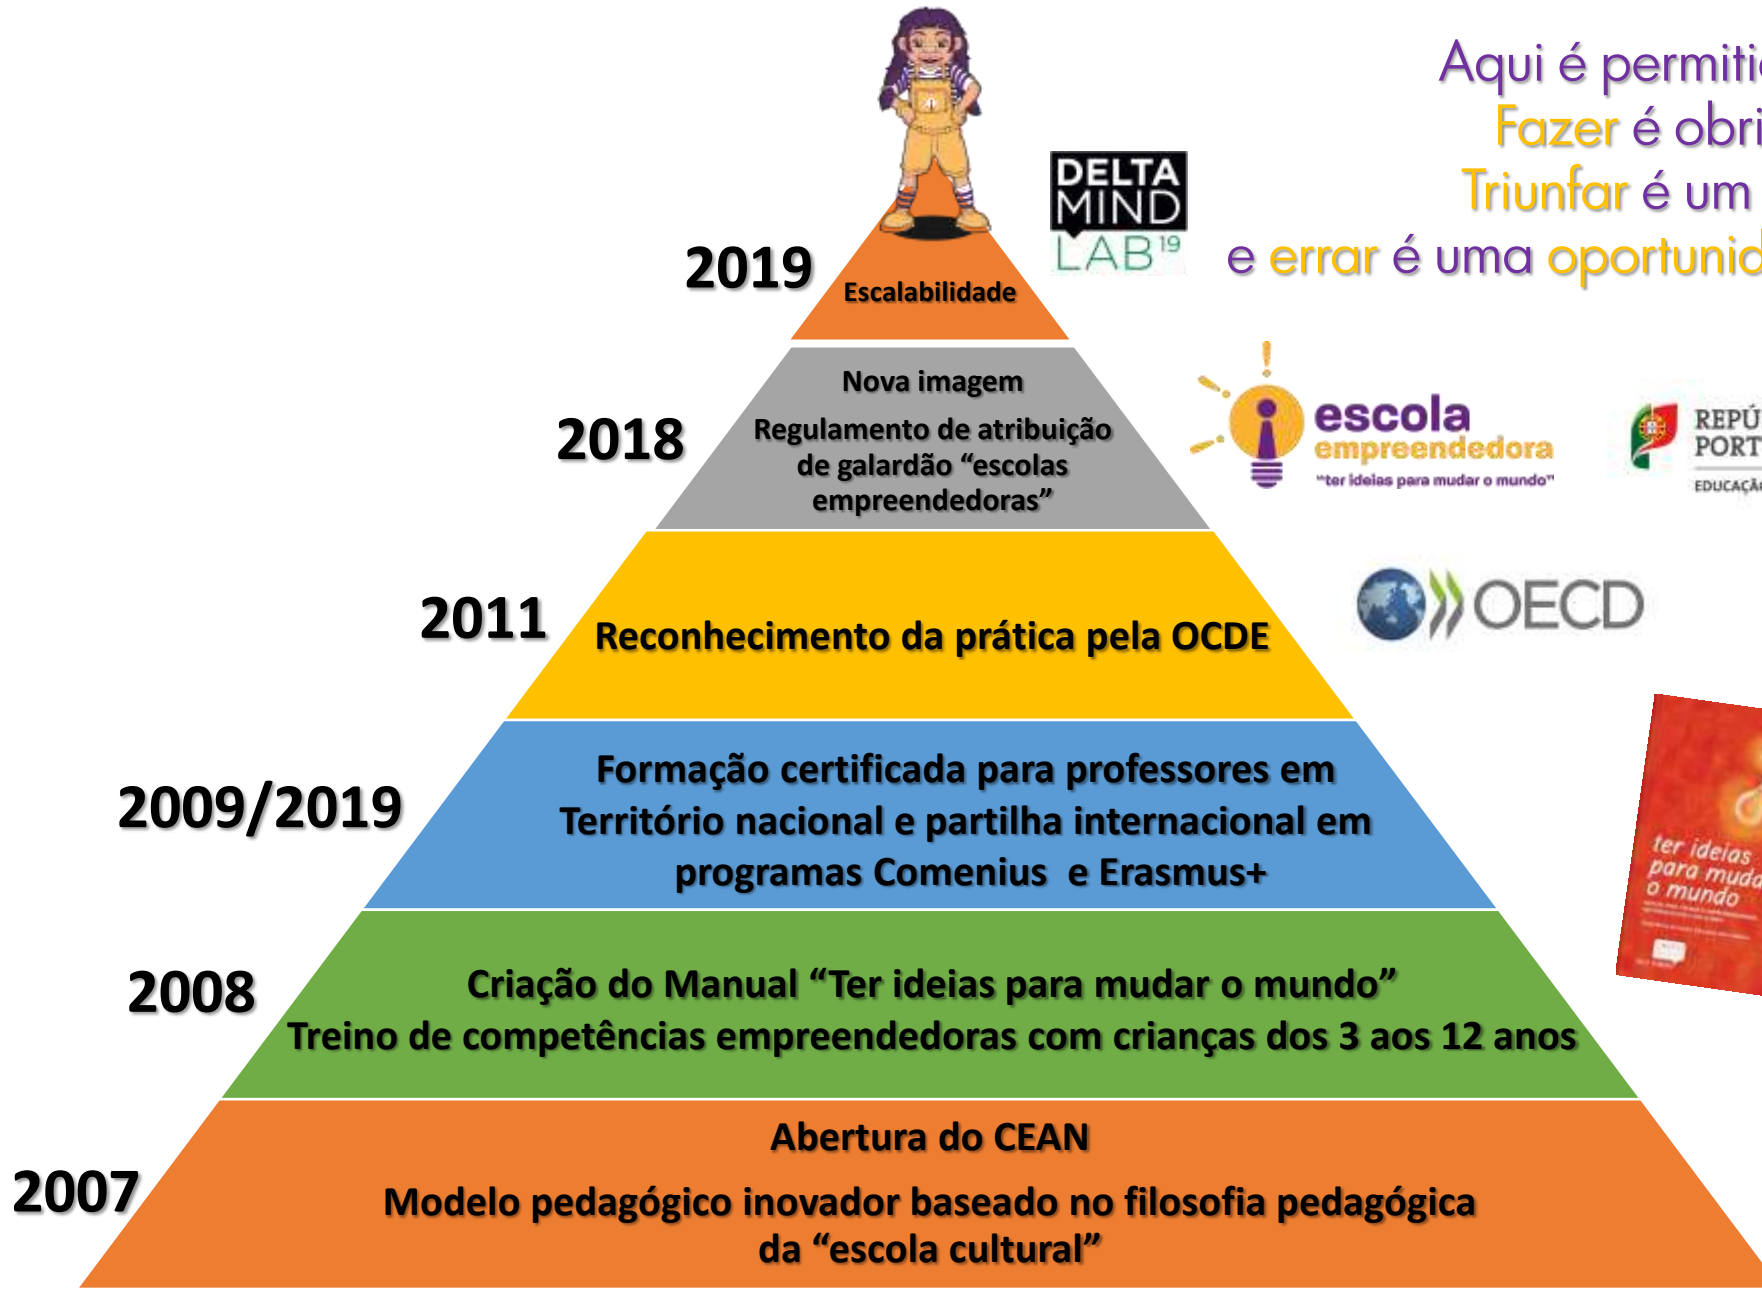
Aqui é permiti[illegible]
Fazer é obri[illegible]
Triunfar é um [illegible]
e errar é uma oportuni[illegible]

DELTA MIND LAB19

2019
Escalabilidade

2018
Nova imagem
Regulamento de atribuição de galardão "escolas empreendedoras"

escola empreendedora
"ter ideias para mudar o mundo"

REPÚ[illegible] PORT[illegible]
EDUCAÇÃ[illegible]

2011
Reconhecimento da prática pela OCDE

OECD

2009/2019
Formação certificada para professores em Território nacional e partilha internacional em programas Comenius e Erasmus+

ter ideias para muda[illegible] o mundo

2008
Criação do Manual "Ter ideias para mudar o mundo"
Treino de competências empreendedoras com crianças dos 3 aos 12 anos

2007
Abertura do CEAN
Modelo pedagógico inovador baseado no filosofia pedagógica da "escola cultural"